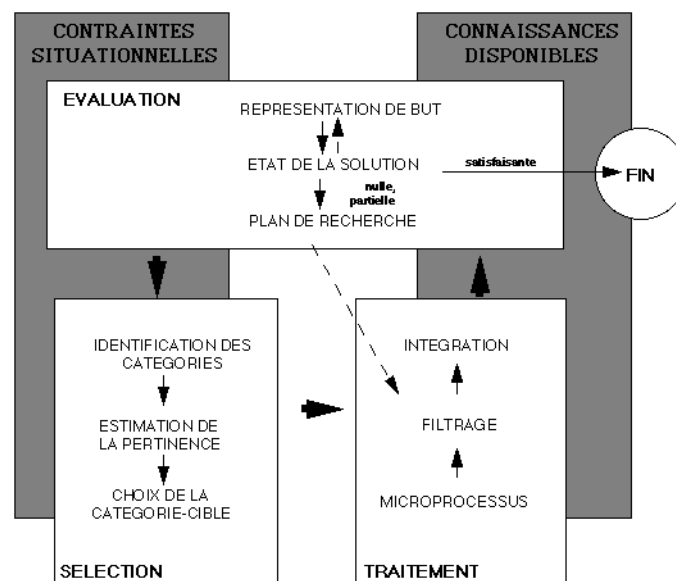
CONTRAINTES SITUATIONNELLES

CONNAISSANCES DISPONIBLES

EVALUATION

REPRESENTATION DE BUT

ETAT DE LA SOLUTION

satisfaisante

FIN

nulle, partielle

PLAN DE RECHERCHE

IDENTIFICATION DES CATEGORIES

ESTIMATION DE LA PERTINENCE

CHOIX DE LA CATEGORIE-CIBLE

SELECTION

INTEGRATION

FILTRAGE

MICROPROCESSUS

TRAITEMENT